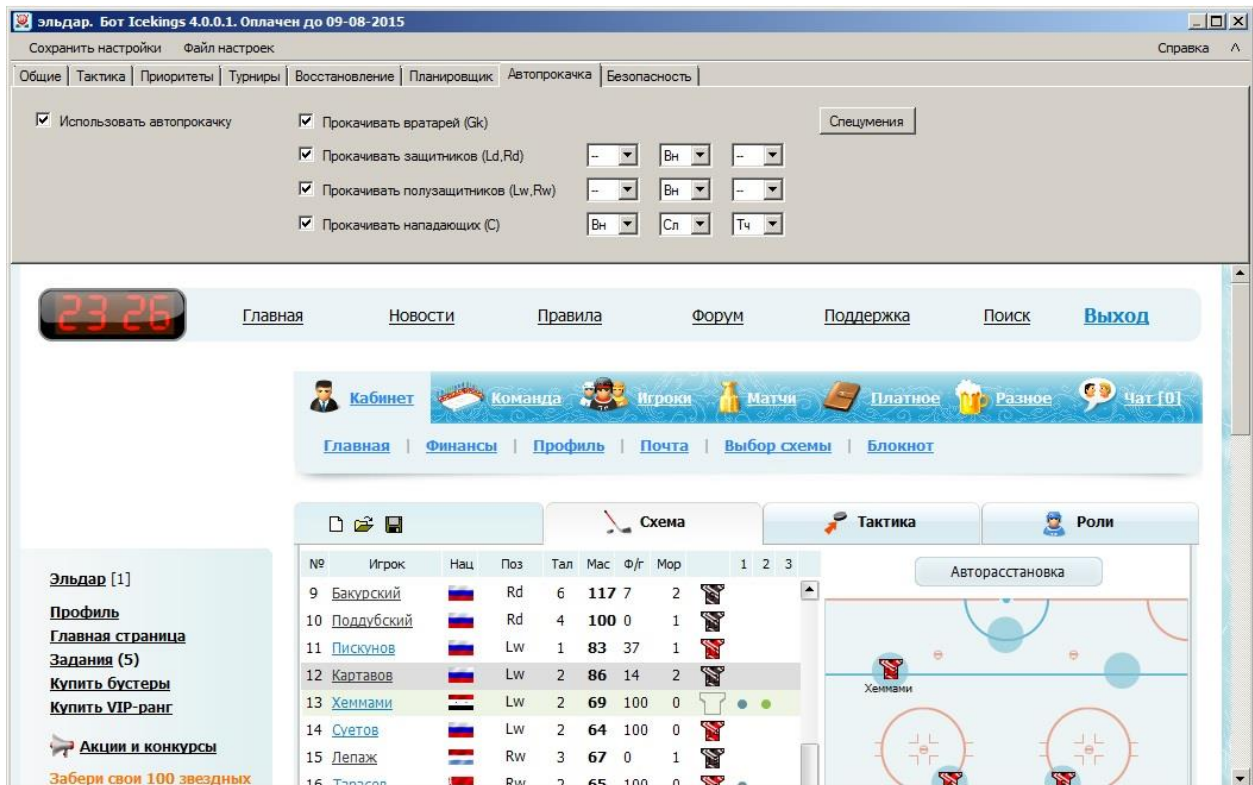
эльдар. Бот Icekings 4.0.0.1. Оплачен до 09-08-2015

Сохранить настройки Файл настроек
Справка

Общие | Тактика | Приоритеты | Турниры | Восстановление | Планировщик | Автопрокачка | Безопасность

Использовать автопрокачку
Прокачивать вратарей (Gk)
Спецумения
Прокачивать защитников (Ld,Rd) -- Вн --
Прокачивать полузащитников (Lw,Rw) -- Вн --
Прокачивать нападающих (С) Вн Сл Тч

23 26

Главная Новости Правила Форум Поддержка Поиск Выход

Кабинет Команда Игроки Матчи Платное Разное Чат [0]

Главная | Финансы | Профиль | Почта | Выбор схемы | Блокнот

Схема Тактика Роли

| № | Игрок | Нац | Поз | Тал | Мас | Ф/г | Мор | 1 | 2 | 3 |
|---|---|---|---|---|---|---|---|---|---|---|
| 9 | Бакурский | | Rd | 6 | 117 | 7 | 2 | | | |
| 10 | Поддубский | | Rd | 4 | 100 | 0 | 1 | | | |
| 11 | Пискунов | | Lw | 1 | 83 | 37 | 1 | | | |
| 12 | Картавов | | Lw | 2 | 86 | 14 | 2 | | | |
| 13 | Хеммами | | Lw | 2 | 69 | 100 | 0 | | | |
| 14 | Суетов | | Lw | 2 | 64 | 100 | 0 | | | |
| 15 | Лепаж | | Rw | 3 | 67 | 0 | 1 | | | |
| 16 | Тарасов | | Rw | 2 | 65 | 100 | 0 | | | |

Авторасстановка

Хеммами

Эльдар [1]
Профиль
Главная страница
Задания (5)
Купить бустеры
Купить VIP-ранг
Акции и конкурсы
Забери свои 100 звездных